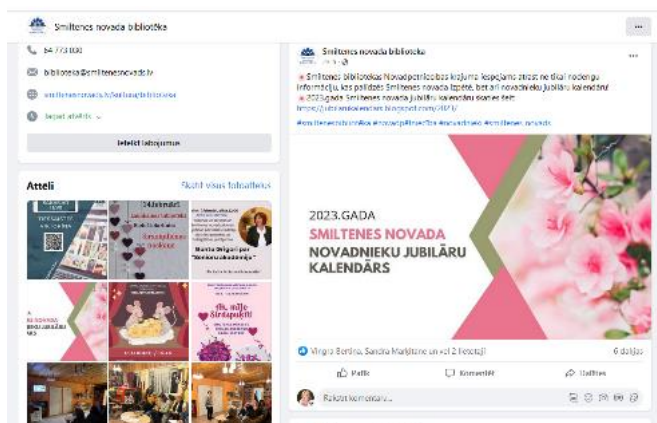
Smiltenes novada bibliotēka

64 773 030

biblioteka@smiltenesnovads.lv

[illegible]

Tagad atvērts

Ieteikt labojumus

Atteli

Skatīt visus fotoattēlus

Smiltenes novada bibliotēka

Smiltenes bibliotēkas Novadpētniecības krājumā iespējams atrast ne tikai noderīgu informāciju, kas palīdzēs Smiltenes novada izpētē, bet arī novadnieku jubilāru kalendāru!
2023.gada Smiltenes novada jubilāru kalendāru skatiet šeit:
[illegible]

#smiltenesbiblioteka #novadpetnieciba #novadnieki #smiltenes_novads

2023.GADA
SMILTENES NOVADA
NOVADNIEKU JUBILĀRU
KALENDĀRS

Vingra Bertina, Sandra Markitane un vēl 2 lietotāji

6 dalījās

Patīk

Komentēt

Dalīties

Rakstīt komentāru...